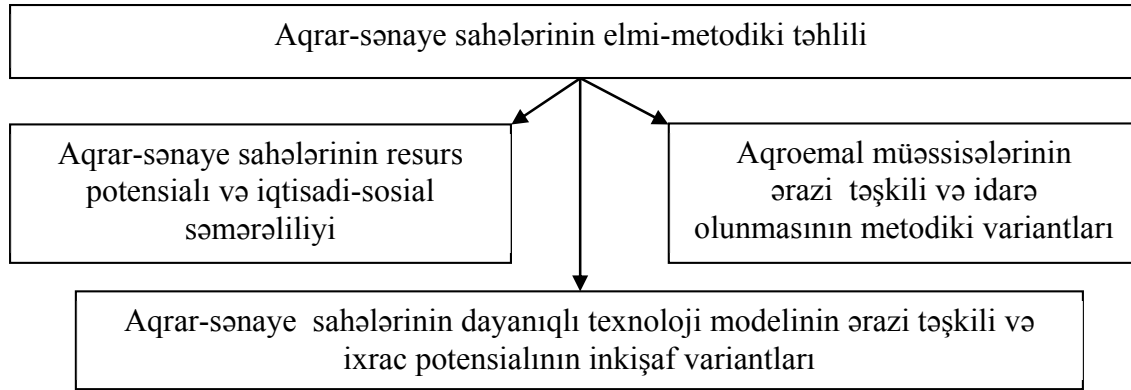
Aqrar-sənaye sahələrinin elmi-metodiki təhlili

Aqrar-sənaye sahələrinin resurs potensialı və iqtisadi-sosial səmərəliliyi

Aqroemal müəssisələrinin ərazi təşkili və idarə olunmasının metodiki variantları

Aqrar-sənaye sahələrinin dayanıqlı texnoloji modelinin ərazi təşkili və ixrac potensialının inkişaf variantları